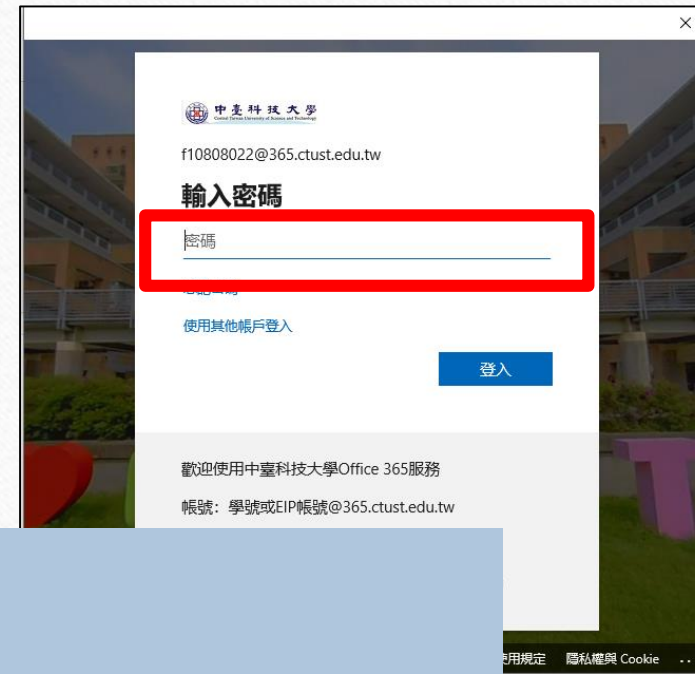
×

中臺科技大學
Central Taiwan University of Science and Technology

f10808022@365.ctust.edu.tw

輸入密碼

密碼

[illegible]

使用其他帳戶登入

登入

歡迎使用中臺科技大學Office 365服務

帳號：學號或EIP帳號@365.ctust.edu.tw

使用規定　隱私權與 Cookie　...